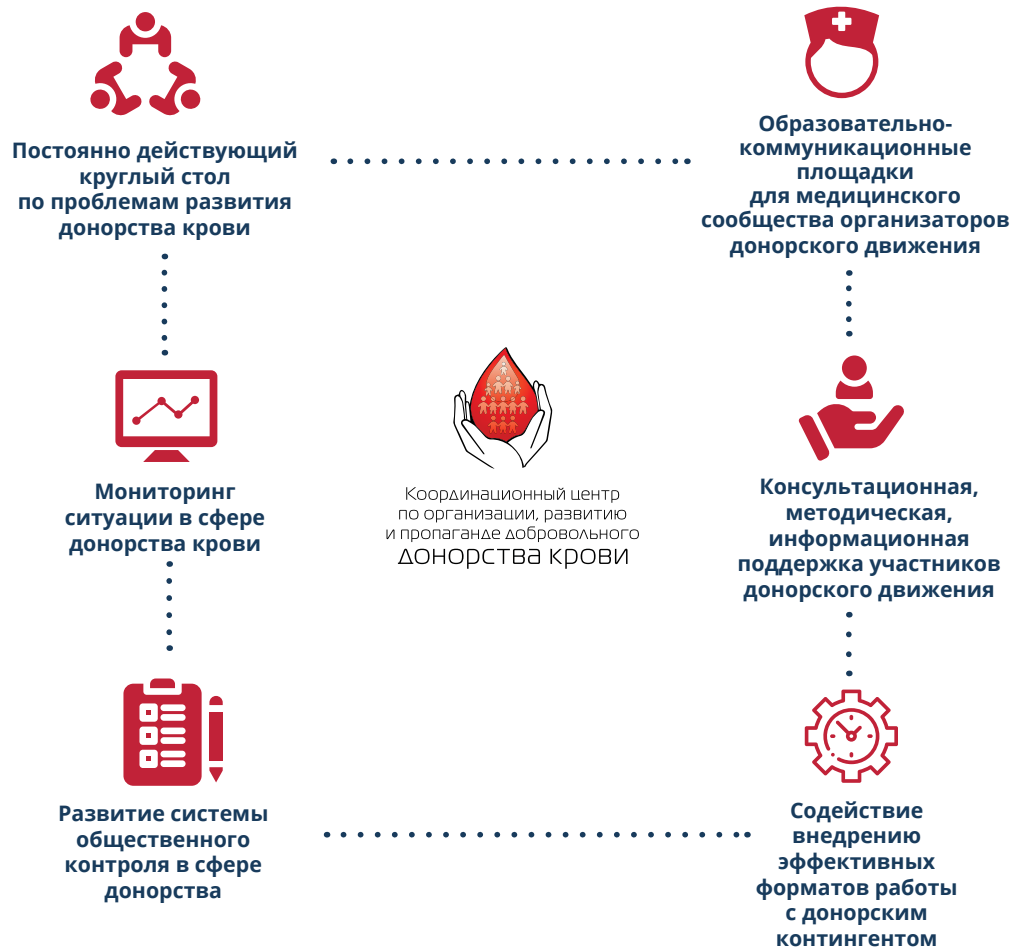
Постоянно действующий круглый стол по проблемам развития донорства крови

Образовательно-коммуникационные площадки для медицинского сообщества организаторов донорского движения

Координационный центр по организации, развитию и пропаганде добровольного донорства крови

Мониторинг ситуации в сфере донорства крови

Консультационная, методическая, информационная поддержка участников донорского движения

Развитие системы общественного контроля в сфере донорства

Содействие внедрению эффективных форматов работы с донорским контингентом